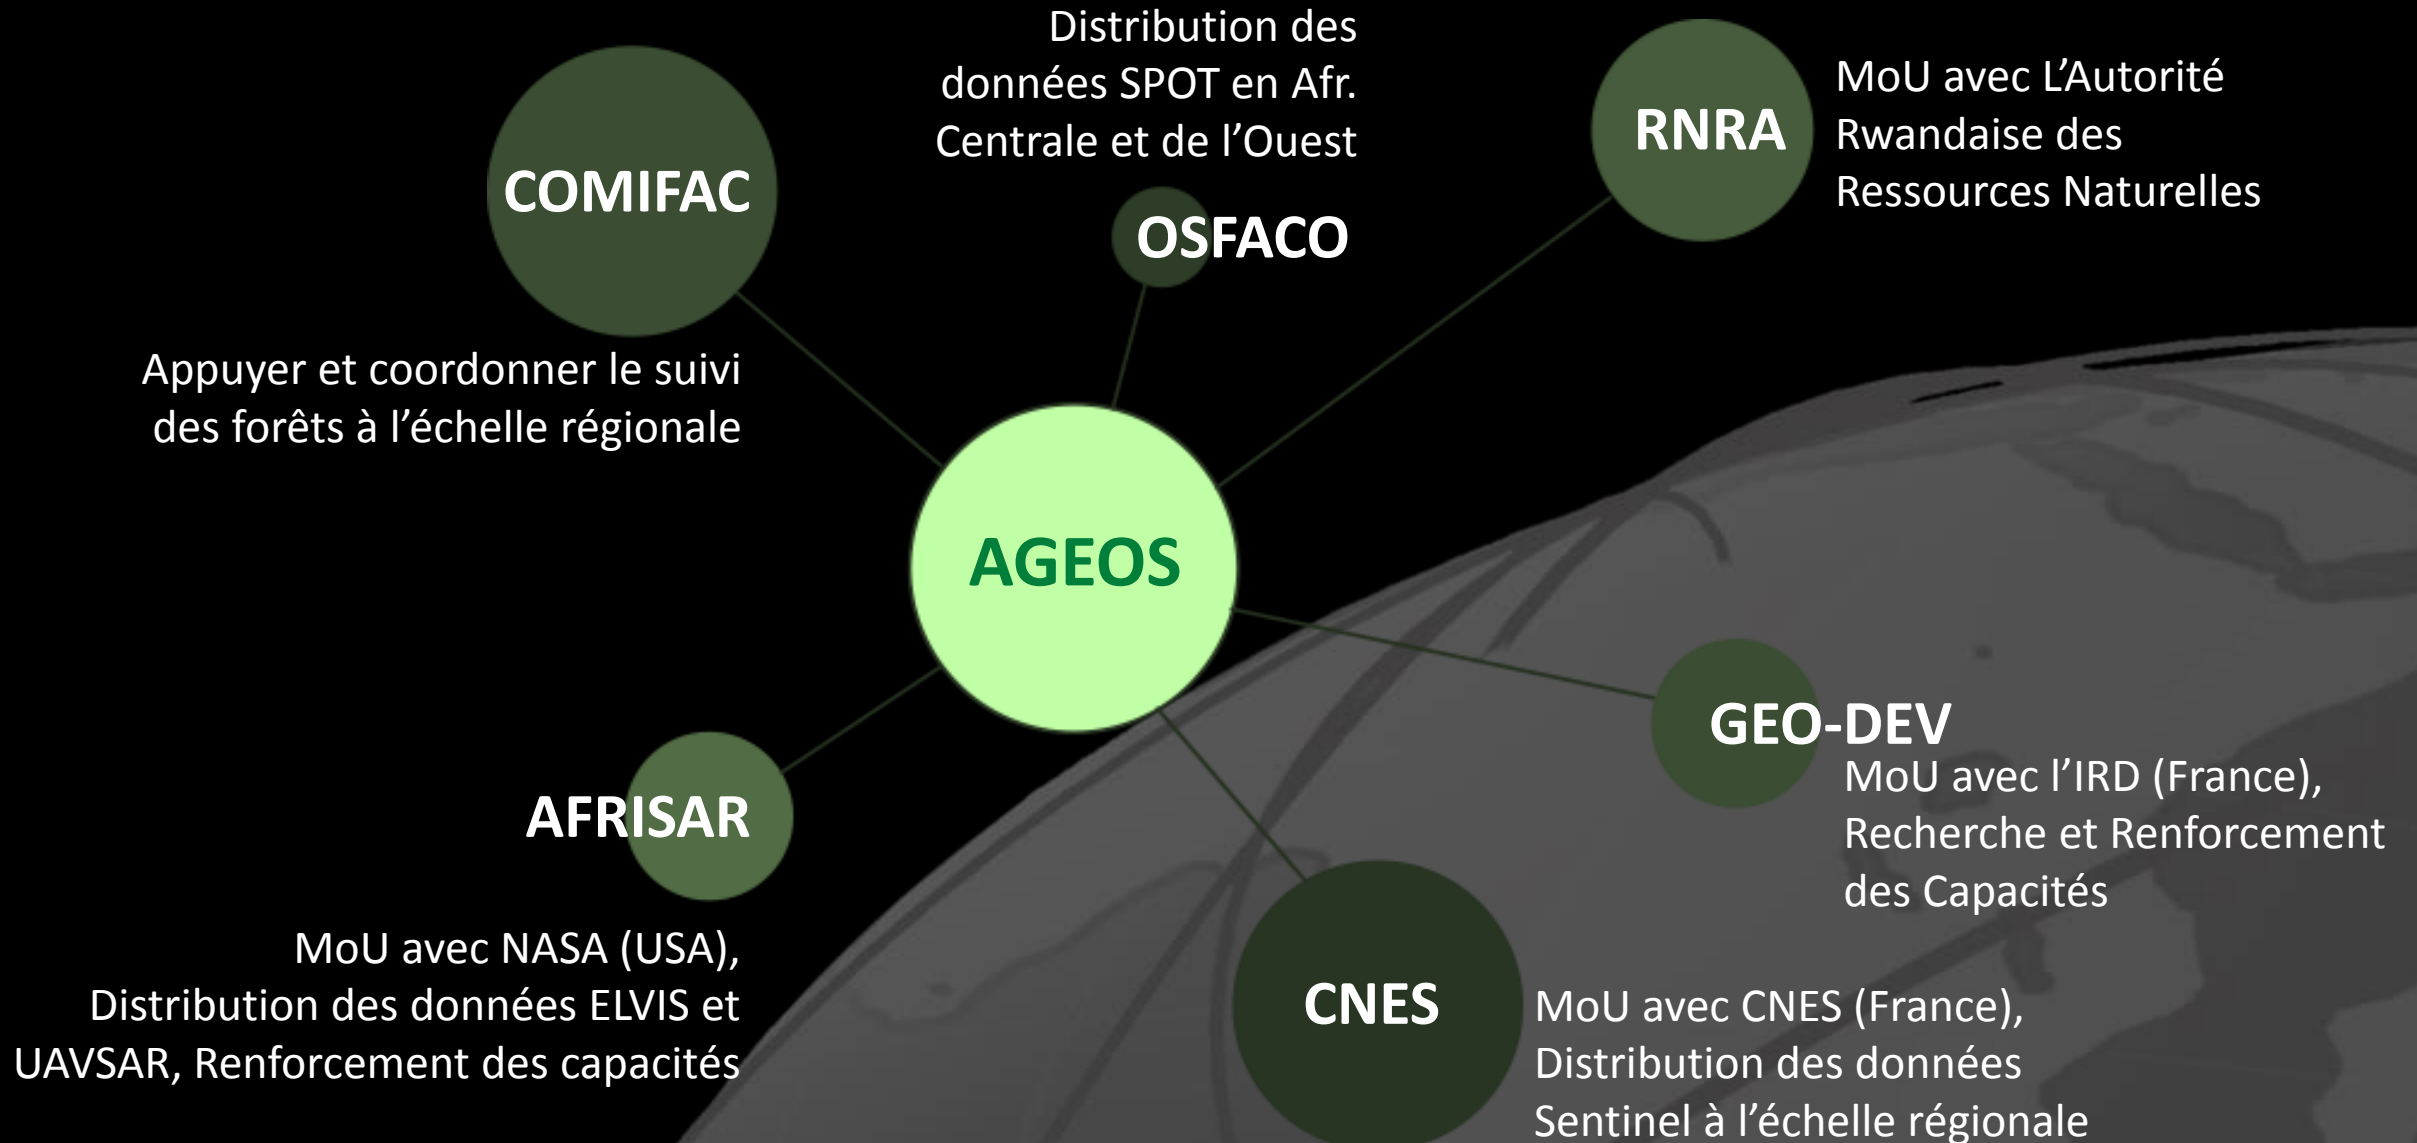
Distribution des données SPOT en Afr. Centrale et de l’Ouest

COMIFAC

OSFACO

RNRA

MoU avec L’Autorité Rwandaise des Ressources Naturelles

Appuyer et coordonner le suivi des forêts à l’échelle régionale

AGEOS

GEO-DEV

MoU avec l’IRD (France), Recherche et Renforcement des Capacités

AFRISAR

MoU avec NASA (USA), Distribution des données ELVIS et UAVSAR, Renforcement des capacités

CNES

MoU avec CNES (France), Distribution des données Sentinel à l’échelle régionale